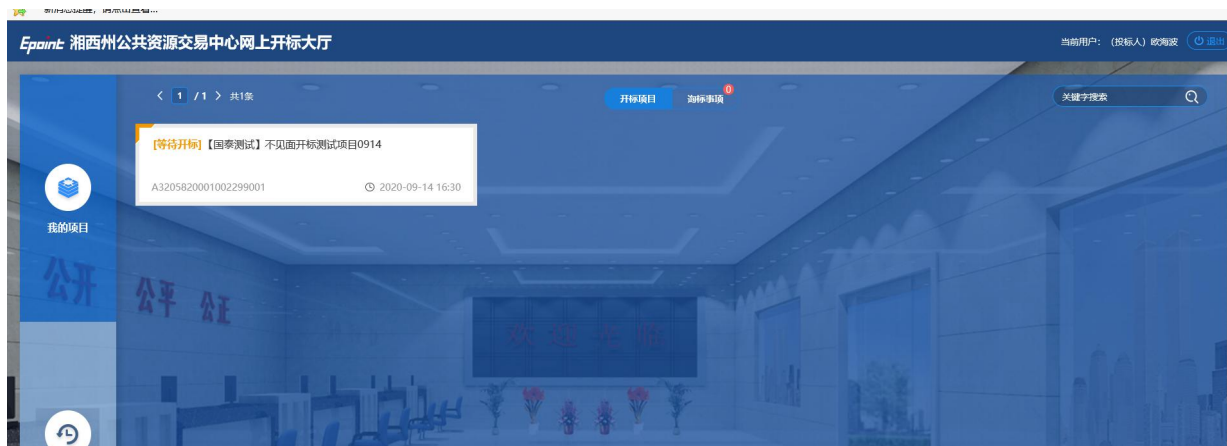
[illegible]

Epoint 湘西州公共资源交易中心网上开标大厅

当前用户：（投标人）欧海波 退出

< 1 /1 > 共1条

开标项目 询标事项 0

关键字搜索

我的项目

[等待开标]【国泰测试】不见面开标测试项目0914

A3205820001002299001

2020-09-14 16:30

公开 公平 公正

欢迎光临